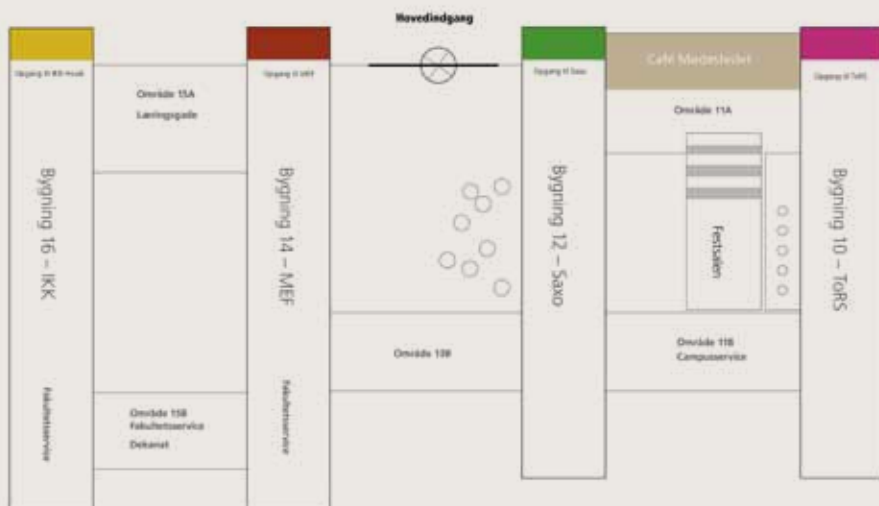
Hovedindgang

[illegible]

Område 15A
Læringsgade

Bygning 16 – IKK

Fakultetsservice

Område 15B
Fakultetsservice
Dekanat

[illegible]

Bygning 14 – MEF

Fakultetsservice

Område 13B

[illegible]

Bygning 12 – Saxo

Café Mødestedet

Område 11A

Festsalen

Område 11B
Campusservice

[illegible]

Bygning 10 – ToRS